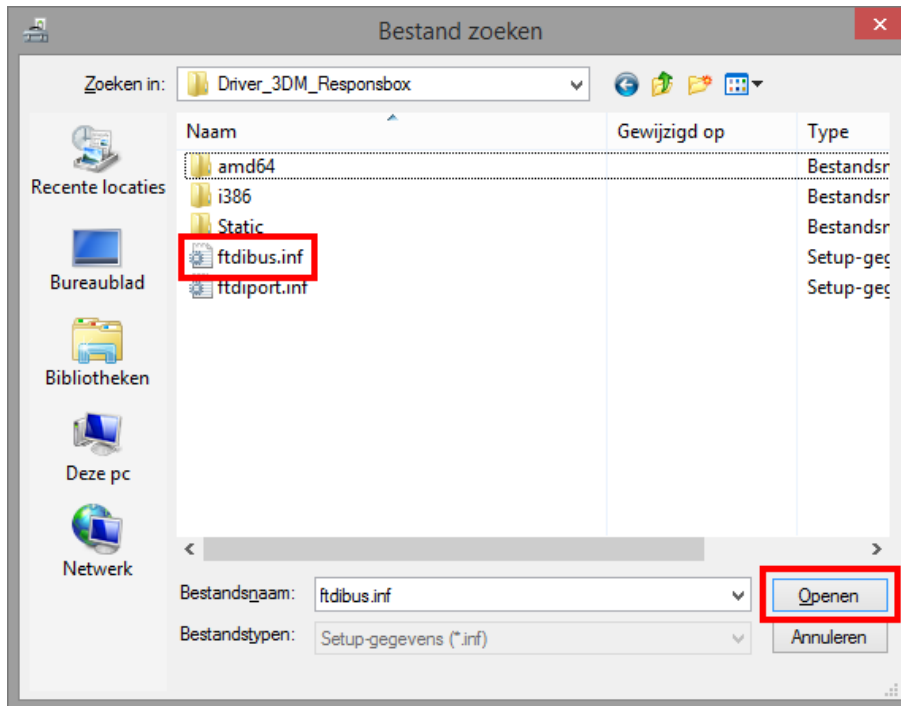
Bestand zoeken

Zoeken in: Driver_3DM_Responsbox

Recente locaties
Bureaublad
Bibliotheken
Deze pc
Netwerk

| Naam | Gewijzigd op | Type |
|---|---|---|
| amd64 | | Bestandsr |
| i386 | | Bestandsr |
| Static | | Bestandsr |
| ftdibus.inf | | Setup-geg |
| ftdiport.inf | | Setup-geg |

Bestandsnaam: ftdibus.inf
Openen
Bestandstypen: Setup-gegevens (*.inf)
Annuleren